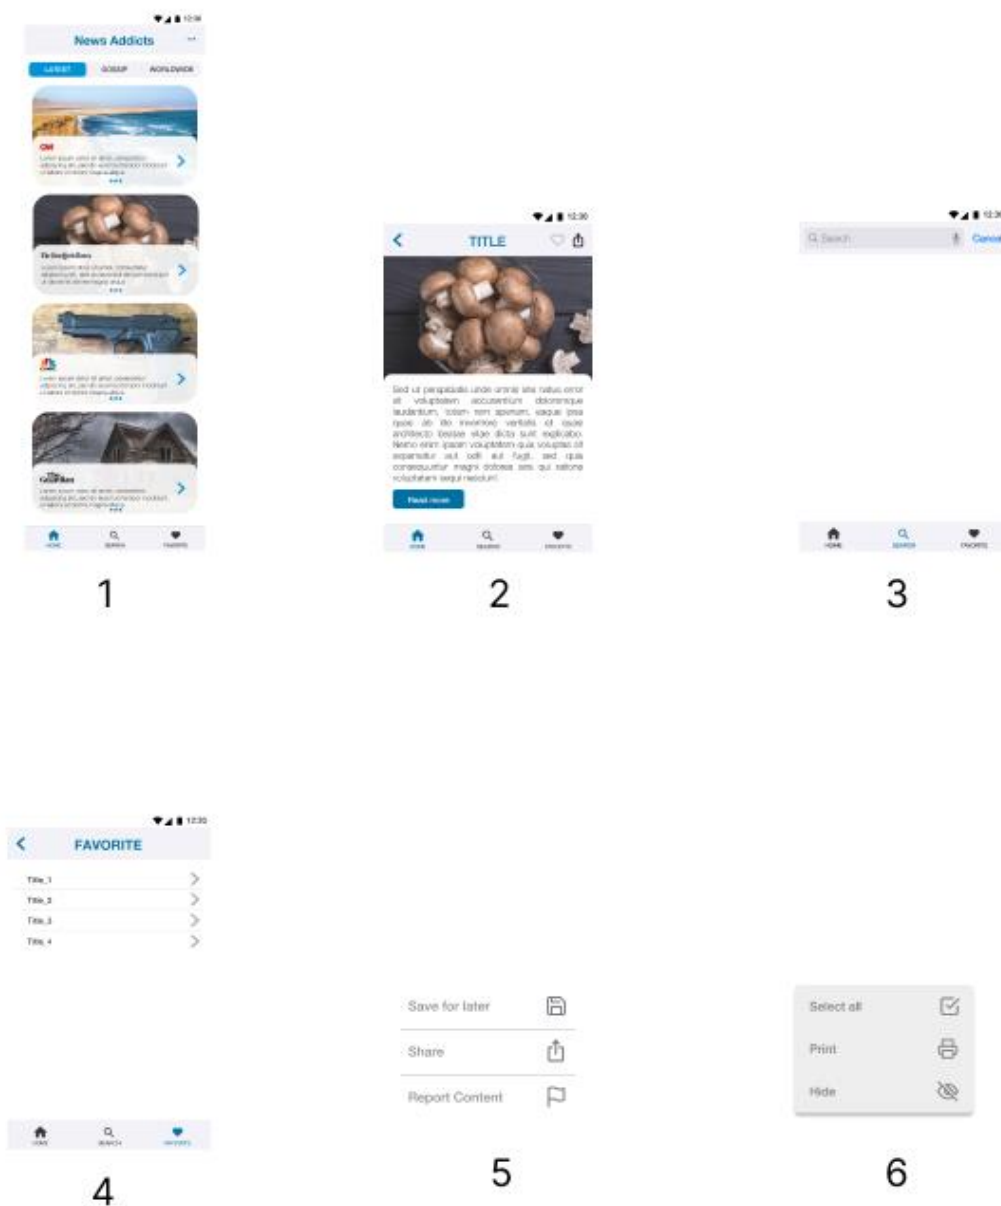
12:30
News Addicts
LATEST GOSSIP WORLDWIDE
CNN
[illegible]
The New York Times
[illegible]
NBC
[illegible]
The Guardian
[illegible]
HOME SEARCH FAVORITE

1

12:30
TITLE
Sed ut perspiciatis unde omnis iste natus error sit voluptatem accusantium doloremque laudantium, totam rem aperiam, eaque ipsa quae ab illo inventore veritatis et quasi architecto beatae vitae dicta sunt explicabo. Nemo enim ipsam voluptatem quia voluptas sit aspernatur aut odit aut fugit, sed quia consequuntur magni dolores eos qui ratione voluptatem sequi nesciunt.
Read more
HOME SEARCH FAVORITE

2

12:30
Search
Cancel
HOME SEARCH FAVORITE

3

12:30
FAVORITE
Title_1
Title_2
Title_3
Title_4
HOME SEARCH FAVORITE

4

Save for later
Share
Report Content

5

Select all
Print
Hide

6